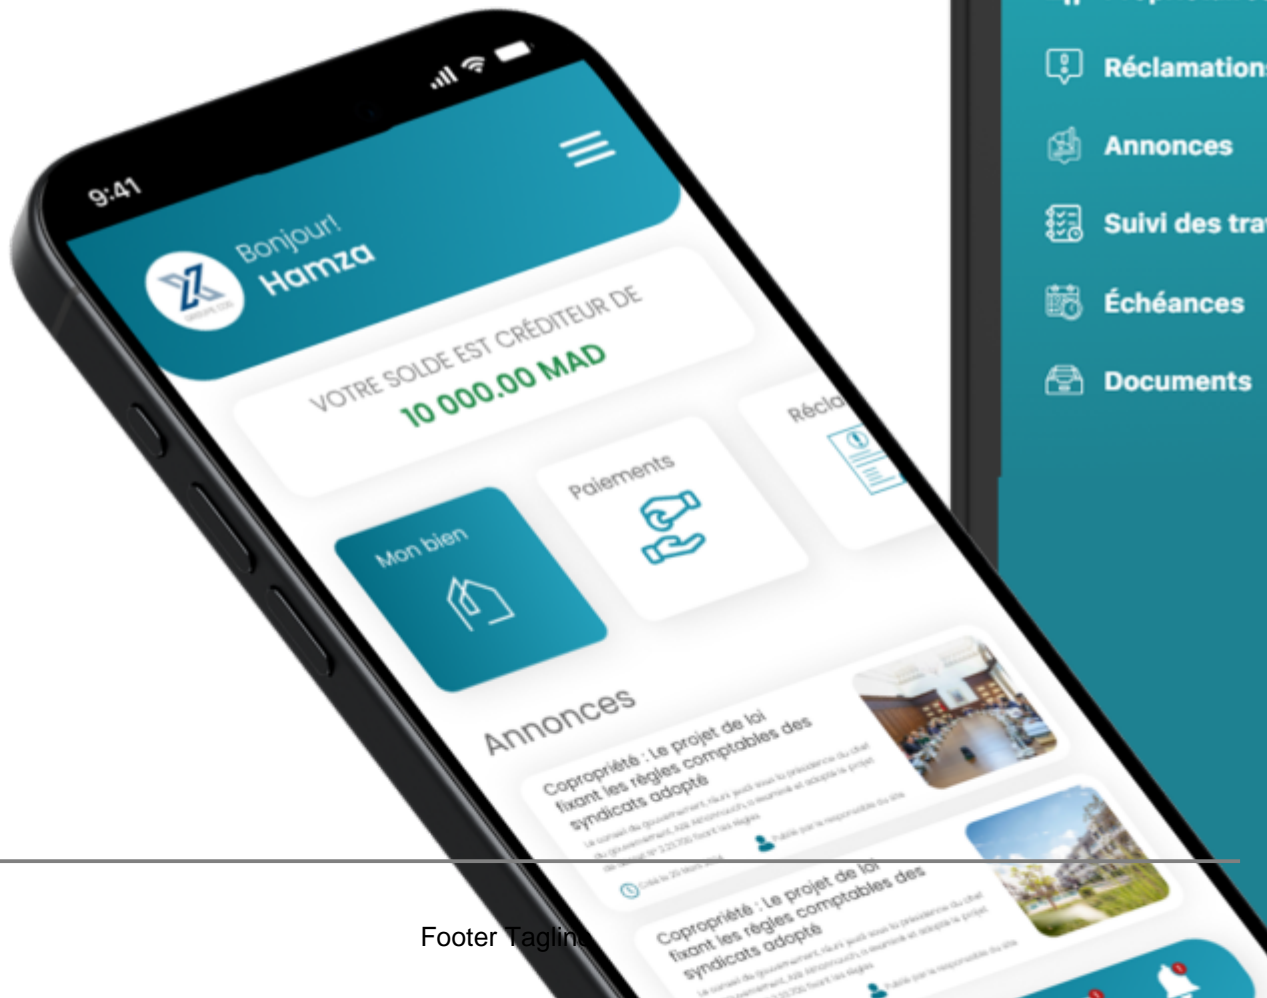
9:41

Bonjour!
Hamza

VOTRE SOLDE EST CRÉDITEUR DE
10 000.00 MAD

Mon bien

Paiements

Récla

Annonces

Copropriété : Le projet de loi fixant les règles comptables des syndicats adopté

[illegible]

Copropriété : Le projet de loi fixant les règles comptables des syndicats adopté

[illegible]

Réclamation

Annonces

Suivi des tra

Échéances

Documents

Footer Taglin